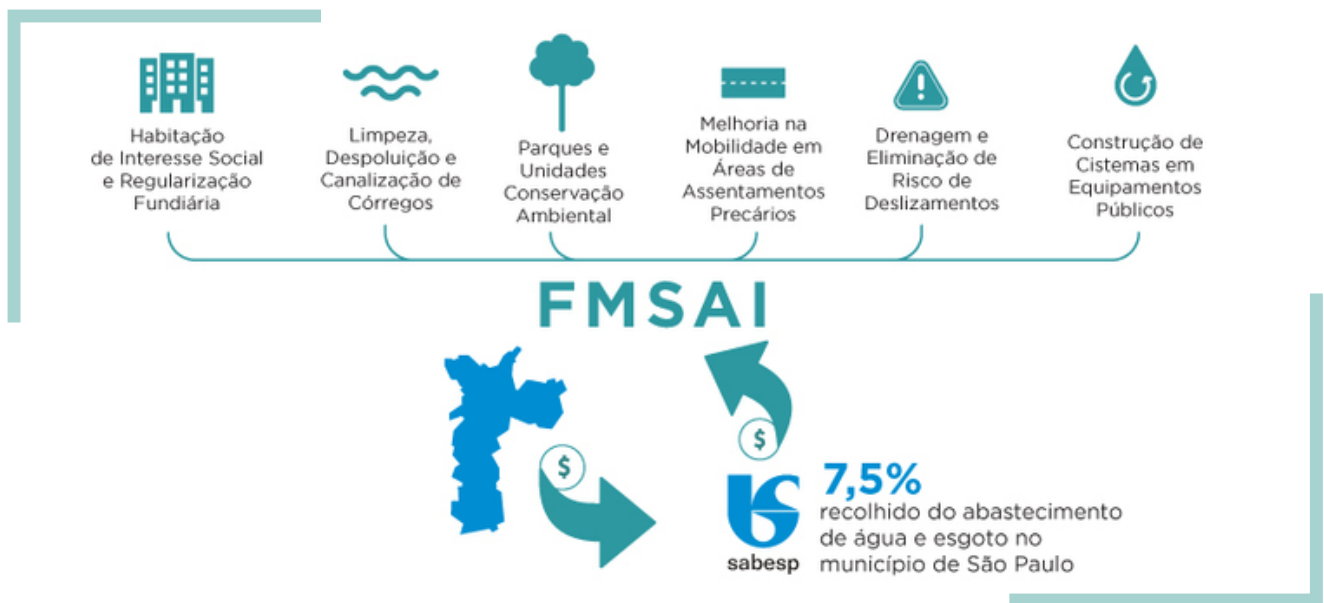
Habitação de Interesse Social e Regularização Fundiária

Limpeza, Despoluição e Canalização de Córregos

Parques e Unidades Conservação Ambiental

Melhoria na Mobilidade em Áreas de Assentamentos Precários

Drenagem e Eliminação de Risco de Deslizamentos

Construção de Cistemas em Equipamentos Públicos

FMSAI

$

$

sabesp

7,5%
recolhido do abastecimento de água e esgoto no município de São Paulo